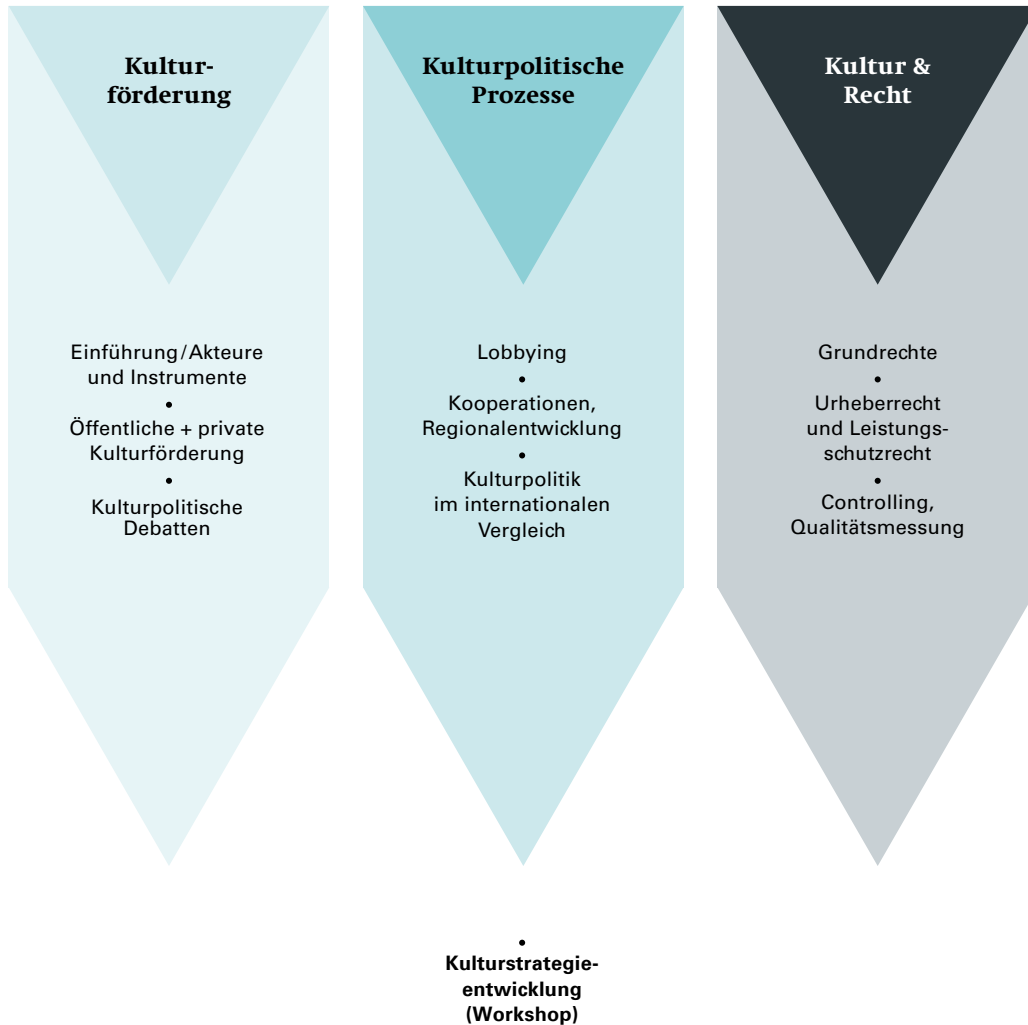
Kulturförderung

Einführung/Akteure und Instrumente
•
Öffentliche + private Kulturförderung
•
Kulturpolitische Debatten

Kulturpolitische Prozesse

Lobbying
•
Kooperationen, Regionalentwicklung
•
Kulturpolitik im internationalen Vergleich

Kultur & Recht

Grundrechte
•
Urheberrecht und Leistungsschutzrecht
•
Controlling, Qualitätsmessung

•
Kulturstrategieentwicklung (Workshop)